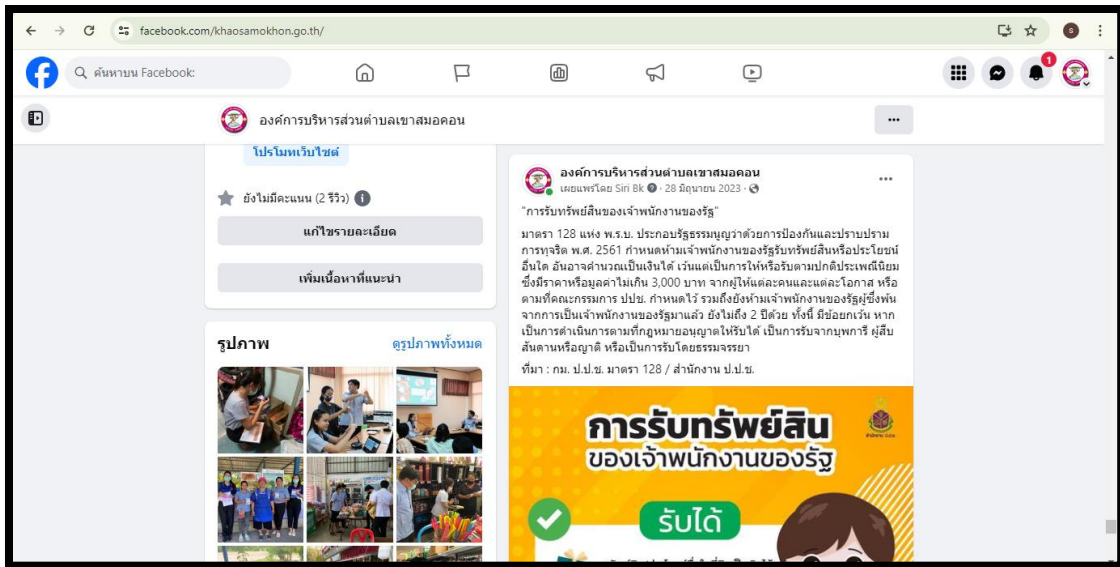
facebook.com/khaosamokhon.go.th/

ค้นหาบน Facebook

1

องค์การบริหารส่วนตำบลเขาสมอคอน

โปรโมทเว็บไซต์

ยังไม่มีคะแนน (2 รีวิว)

แก้ไขรายละเอียด

เพิ่มเนื้อหาที่แนะนำ

รูปภาพ

ดูรูปภาพทั้งหมด

องค์การบริหารส่วนตำบลเขาสมอคอน
เผยแพร่โดย Siri Bk · 28 มิถุนายน 2023 ·

"การรับทรัพย์สินของเจ้าพนักงานของรัฐ"

มาตรา 128 แห่ง พ.ร.บ. ประกอบรัฐธรรมนูญว่าด้วยการป้องกันและปราบปรามการทุจริต พ.ศ. 2561 กำหนดห้ามเจ้าพนักงานของรัฐรับทรัพย์สินหรือประโยชน์อื่นใด อันอาจคำนวณเป็นเงินได้ เว้นแต่เป็นการให้หรือรับตามปกติประเพณีนิยม ซึ่งมีราคาหรือมูลค่าไม่เกิน 3,000 บาท จากผู้ให้แต่ละคนและแต่ละโอกาส หรือตามที่คณะกรรมการ ปปช. กำหนดไว้ รวมถึงยังห้ามเจ้าพนักงานของรัฐผู้ซึ่งพ้นจากการเป็นเจ้าพนักงานของรัฐมาแล้ว ยังไม่ถึง 2 ปีด้วย ทั้งนี้ มีข้อยกเว้น หากเป็นการดำเนินการตามที่กฎหมายอนุญาตให้รับได้ เป็นการรับจากบุพการี ผู้สืบสันดานหรือญาติ หรือเป็นการรับโดยธรรมจรรยา

ที่มา : กม. ป.ป.ช. มาตรา 128 / สำนักงาน ป.ป.ช.

การรับทรัพย์สิน
ของเจ้าพนักงานของรัฐ

รับได้